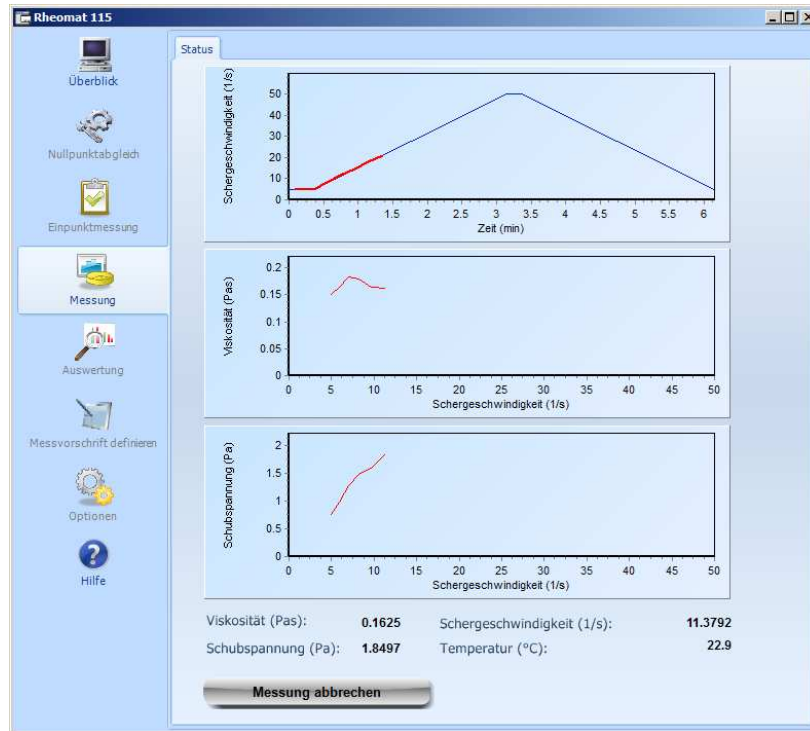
Rheomat 115

Überblick
Nullpunktabgleich
Einpunktmessung
Messung
Auswertung
Messvorschrift definieren
Optionen
Hilfe

Status

Schergeschwindigkeit (1/s)
50
40
30
20
10
0
0 0.5 1 1.5 2 2.5 3 3.5 4 4.5 5 5.5 6
Zeit (min)

Viskosität (Pas)
0.2
0.15
0.1
0.05
0
0 5 10 15 20 25 30 35 40 45 50
Schergeschwindigkeit (1/s)

Schubspannung (Pa)
2
1.5
1
0.5
0
0 5 10 15 20 25 30 35 40 45 50
Schergeschwindigkeit (1/s)

Viskosität (Pas): 0.1625
Schergeschwindigkeit (1/s): 11.3792
Schubspannung (Pa): 1.8497
Temperatur (°C): 22.9

Messung abbrechen